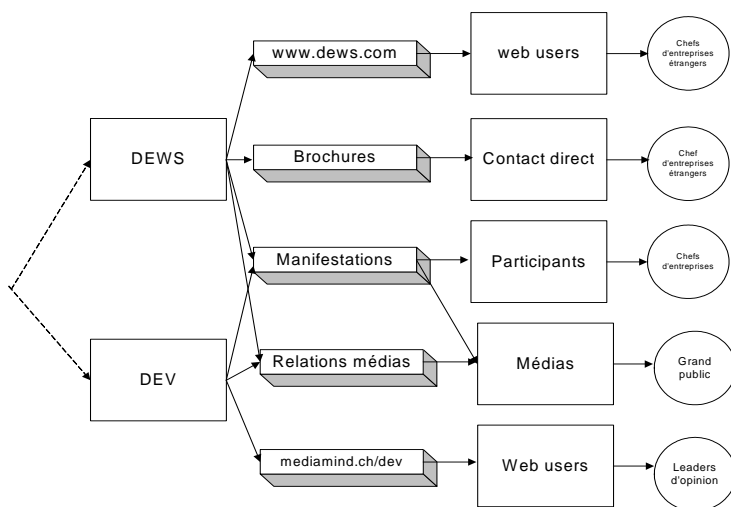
DEWS

DEV

www.dews.com

Brochures

Manifestations

Relations médias

mediamind.ch/dev

web users

Contact direct

Participants

Médias

Web users

Chefs d'entreprises étrangers

Chef d'entreprises étrangers

Chefs d'entreprises

Grand public

Leaders d'opinion